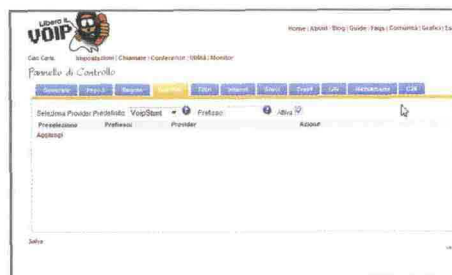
Libero il VOIP

Home | About | Blog | Guide | Faqs | Comunità | Grafici | Ex

Ciao Carlo Impostazioni | Chiamate | Conferenze | Utilità | Monitor

Pannello di Controllo

Generale | Peer | Regole | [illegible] | Filtri | Interni | Gruppi | Trunk | Ivr | Messaggi | Cdr

Seleziona Provider Predefinito VoipStunt Prefisso Attiva

| Preselezione | Prefisso | Provider | Azioni |
|---|---|---|---|
| Aggiungi | | | |

Salva